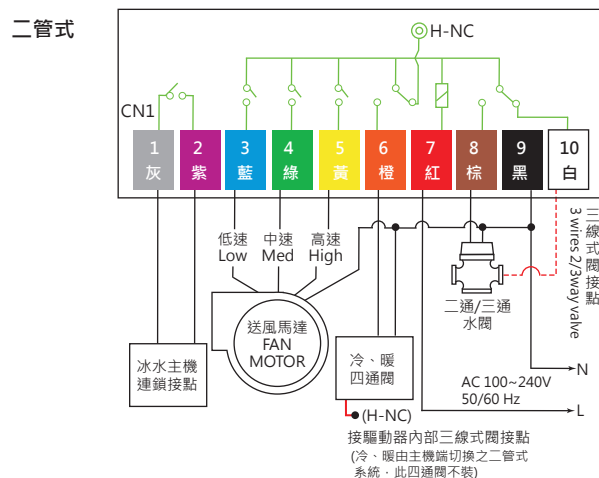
二管式

H-NC

CN1

| 1 灰 | 2 紫 | 3 藍 | 4 綠 | 5 黃 | 6 橙 | 7 紅 | 8 棕 | 9 黑 | 10 白 |
|---|---|---|---|---|---|---|---|---|---|

三線式閥接點
3 wires 2/3way valve

低速
Low

中速
Med

高速
High

二通/三通
水閥

送風馬達
FAN
MOTOR

冰水主機
連鎖接點

冷、暖
四通閥

N

AC 100~240V
50/60 Hz

L

(H-NC)

接驅動器內部三線式閥接點
(冷、暖由主機端切換之二管式系統，此四通閥不裝)